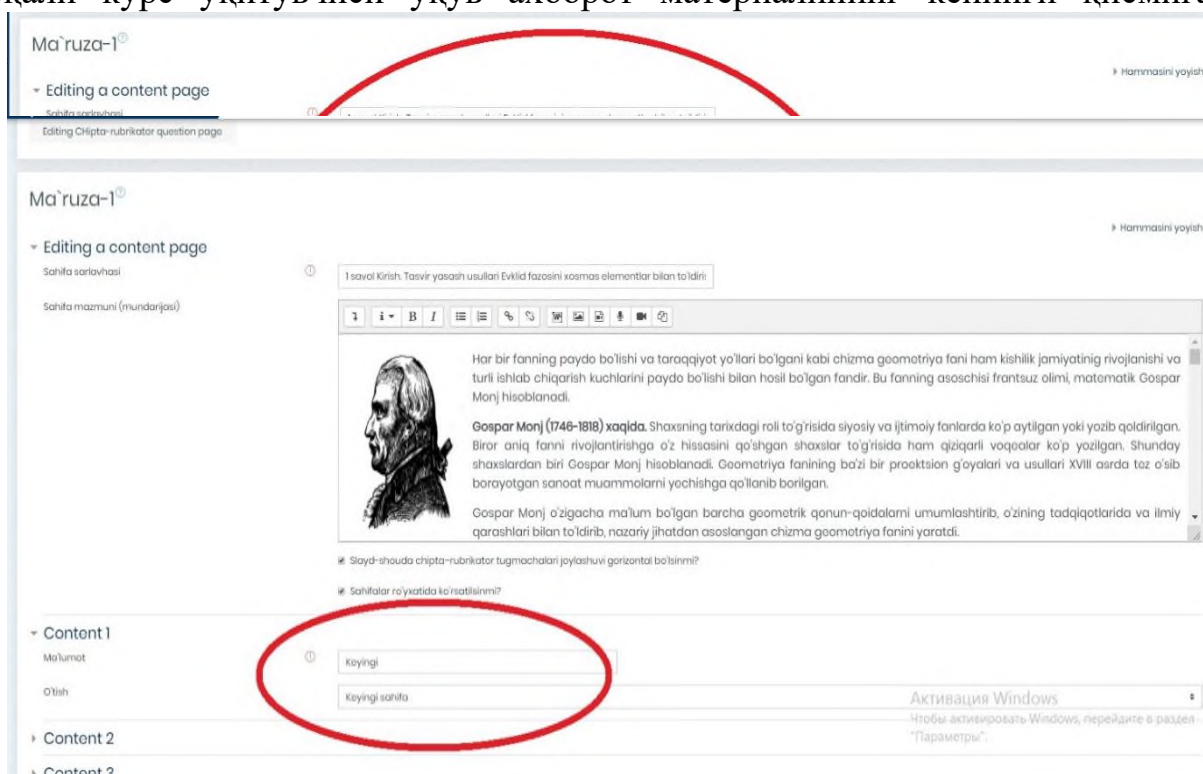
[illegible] курс ўқитувчиси ўқув ахборот материалининг кейинги қисмига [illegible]

Ma`ruza-1

Editing a content page

Hammasini yoyish

Sahifa sarlavhasi

Editing CHipta-rubrikator question page

Ma`ruza-1

Editing a content page

Hammasini yoyish

Sahifa sarlavhasi

1 savol Kirish. Tasvir yasash usullari Evklid fazosini xosmas elementlar bilan to'ldiri:

Sahifa mazmuni (mundarijasi)

Har bir fanning paydo bo'lishi va taraqqiyot yo'llari bo'lgani kabi chizma geometriya fani ham kishilik jamiyatining rivojlanishi va turli ishlab chiqarish kuchlarini paydo bo'lishi bilan hosil bo'lgan fandir. Bu fanning asoschisi frantsuz olimi, matematik Gospar Monj hisoblanadi.

Gospar Monj (1746-1818) xaqida. Shaxsning tarixdagi roli to'g'risida siyosiy va ijtimoiy fanlarda ko'p aytilgan yoki yozib qoldirilgan. Biror aniq fanni rivojlantirishga o'z hissasini qo'shgan shaxslar to'g'risida ham qiziqarli voqealar ko'p yozilgan. Shunday shaxslardan biri Gospar Monj hisoblanadi. Geometriya fanining ba'zi bir prooktsion g'oyalari va usullari XVIII asrda tez o'sib borayotgan sanoat muammolarni yechishga qo'llanib borilgan.

Gospar Monj o'zigacha ma'lum bo'lgan barcha geometrik qonun-qoidalarni umumlashtirib, o'zining tadqiqotlarida va ilmiy qarashlari bilan to'ldirib, nazariy jihatdan asoslangan chizma geometriya fanini yaratdi.

Slayd-shouda chipta-rubrikator tugmachalari joylashuvi gorizontal bo'lsinmi?

Sahifalar ro'yxatida ko'rsatilsinmi?

Content 1

Ma'lumot

Keyingi

O'tish

Keyingi sahifa

Активация Windows
Чтобы активировать Windows, перейдите в раздел "Параметры".

Content 2

Content 3